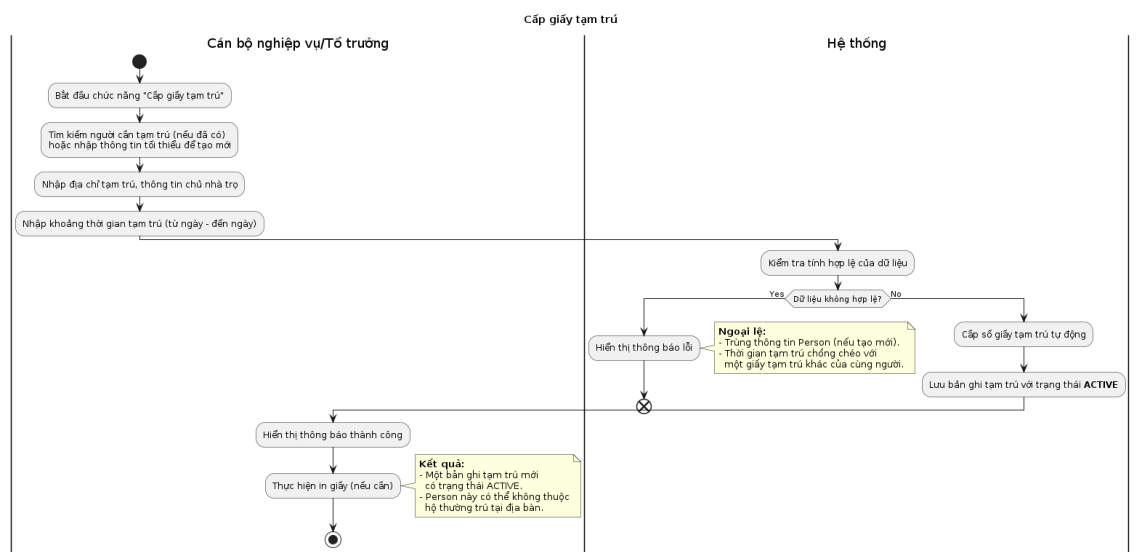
Cấp giấy tạm trú

Cán bộ nghiệp vụ/Tổ trưởng

Hệ thống

Bắt đầu chức năng "Cấp giấy tạm trú"

Tìm kiếm người cần tạm trú (nếu đã có) hoặc nhập thông tin tối thiểu để tạo mới

Nhập địa chỉ tạm trú, thông tin chủ nhà trọ

Nhập khoảng thời gian tạm trú (từ ngày - đến ngày)

Kiểm tra tính hợp lệ của dữ liệu

Yes

Dữ liệu không hợp lệ?

No

Hiển thị thông báo lỗi

**Ngoại lệ:**
- Trùng thông tin Person (nếu tạo mới).
- Thời gian tạm trú chồng chéo với một giấy tạm trú khác của cùng người.

Cấp số giấy tạm trú tự động

Lưu bản ghi tạm trú với trạng thái **ACTIVE**

Hiển thị thông báo thành công

Thực hiện in giấy (nếu cần)

**Kết quả:**
- Một bản ghi tạm trú mới có trạng thái ACTIVE.
- Person này có thể không thuộc hộ thường trú tại địa bàn.